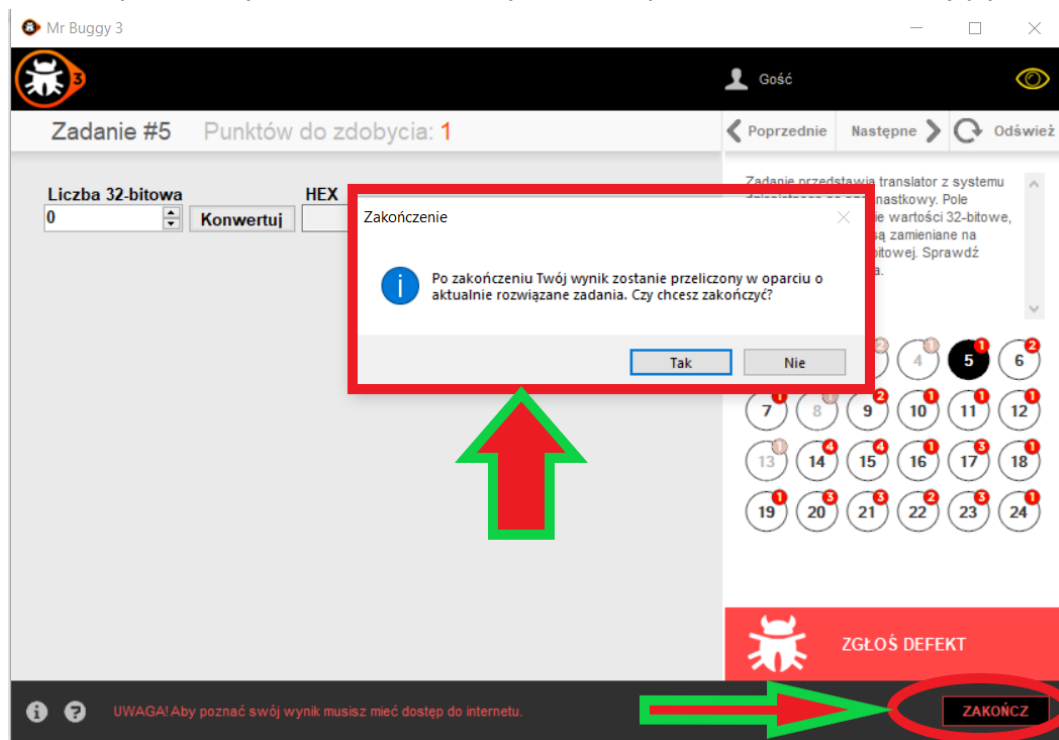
Mr Buggy 3

3

Gość

Zadanie #5 Punktów do zdobycia: 1

Poprzednie Następne Odśwież

Liczba 32-bitowa HEX

0

Konwertuj

Zadanie przedstawia translator z systemu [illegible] nastkowy. Pole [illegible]ie wartości 32-bitowe, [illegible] są zamieniane na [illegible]bitowej. Sprawdź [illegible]a.

Zakończenie

Po zakończeniu Twój wynik zostanie przeliczony w oparciu o aktualnie rozwiązane zadania. Czy chcesz zakończyć?

Tak Nie

4 1
5 1
6 2
7 1
8 1
9 2
10 1
11 1
12 1
13 1
14 4
15 4
16 1
17 3
18 1
19 1
20 3
21 3
22 2
23 3
24 1

ZGŁOŚ DEFEKT

UWAGA! Aby poznać swój wynik musisz mieć dostęp do internetu.

ZAKOŃCZ